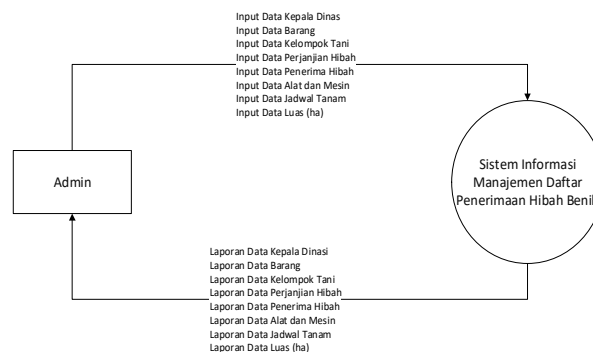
Input Data Kepala Dinas
Input Data Barang
Input Data Kelompok Tani
Input Data Perjanjian Hibah
Input Data Penerima Hibah
Input Data Alat dan Mesin
Input Data Jadwal Tanam
Input Data Luas (ha)

Admin

Sistem Informasi Manajemen Daftar Penerimaan Hibah Benih

Laporan Data Kepala Dinasi
Laporan Data Barang
Laporan Data Kelompok Tani
Laporan Data Perjanjian Hibah
Laporan Data Penerima Hibah
Laporan Data Alat dan Mesin
Laporan Data Jadwal Tanam
Laporan Data Luas (ha)